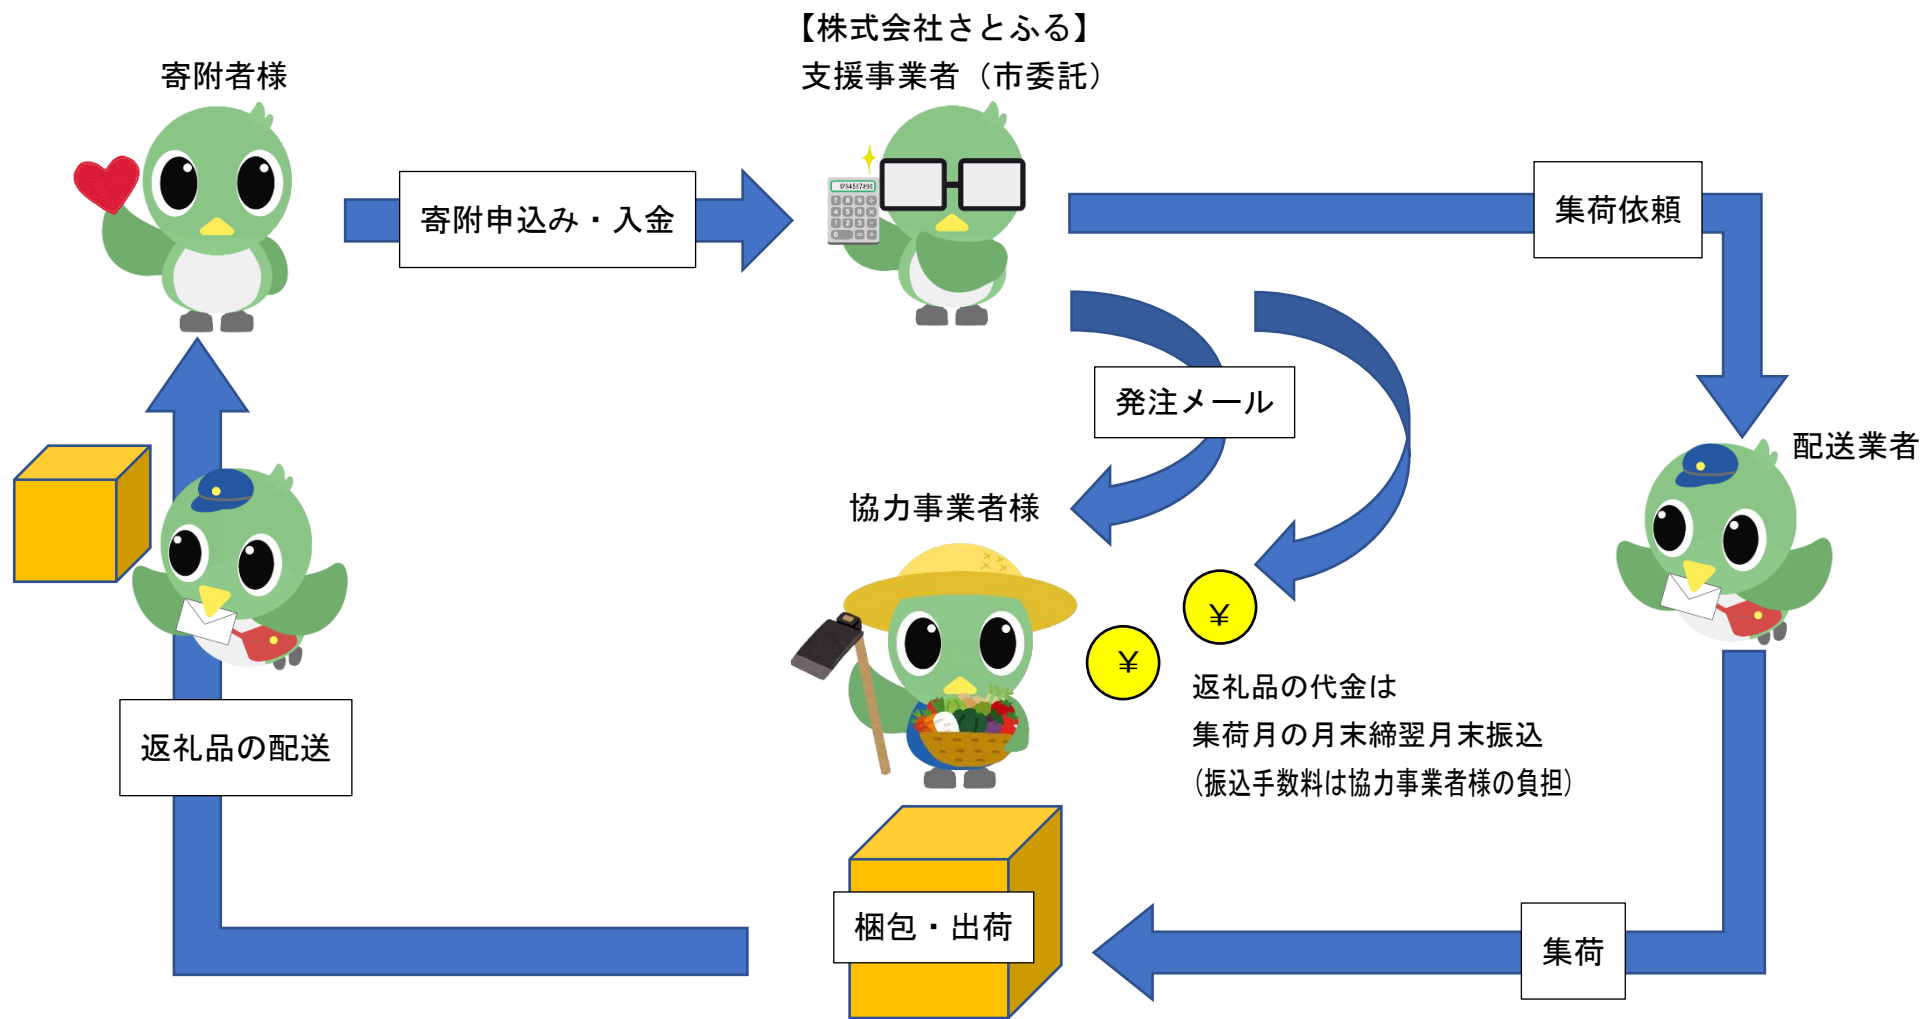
寄附者様

寄附申込み・入金

【株式会社さとふる】
支援事業者（市委託）

集荷依頼

発注メール

配送業者

協力事業者様

¥

¥

返礼品の代金は
集荷月の月末締翌月末振込
（振込手数料は協力事業者様の負担）

返礼品の配送

梱包・出荷

集荷